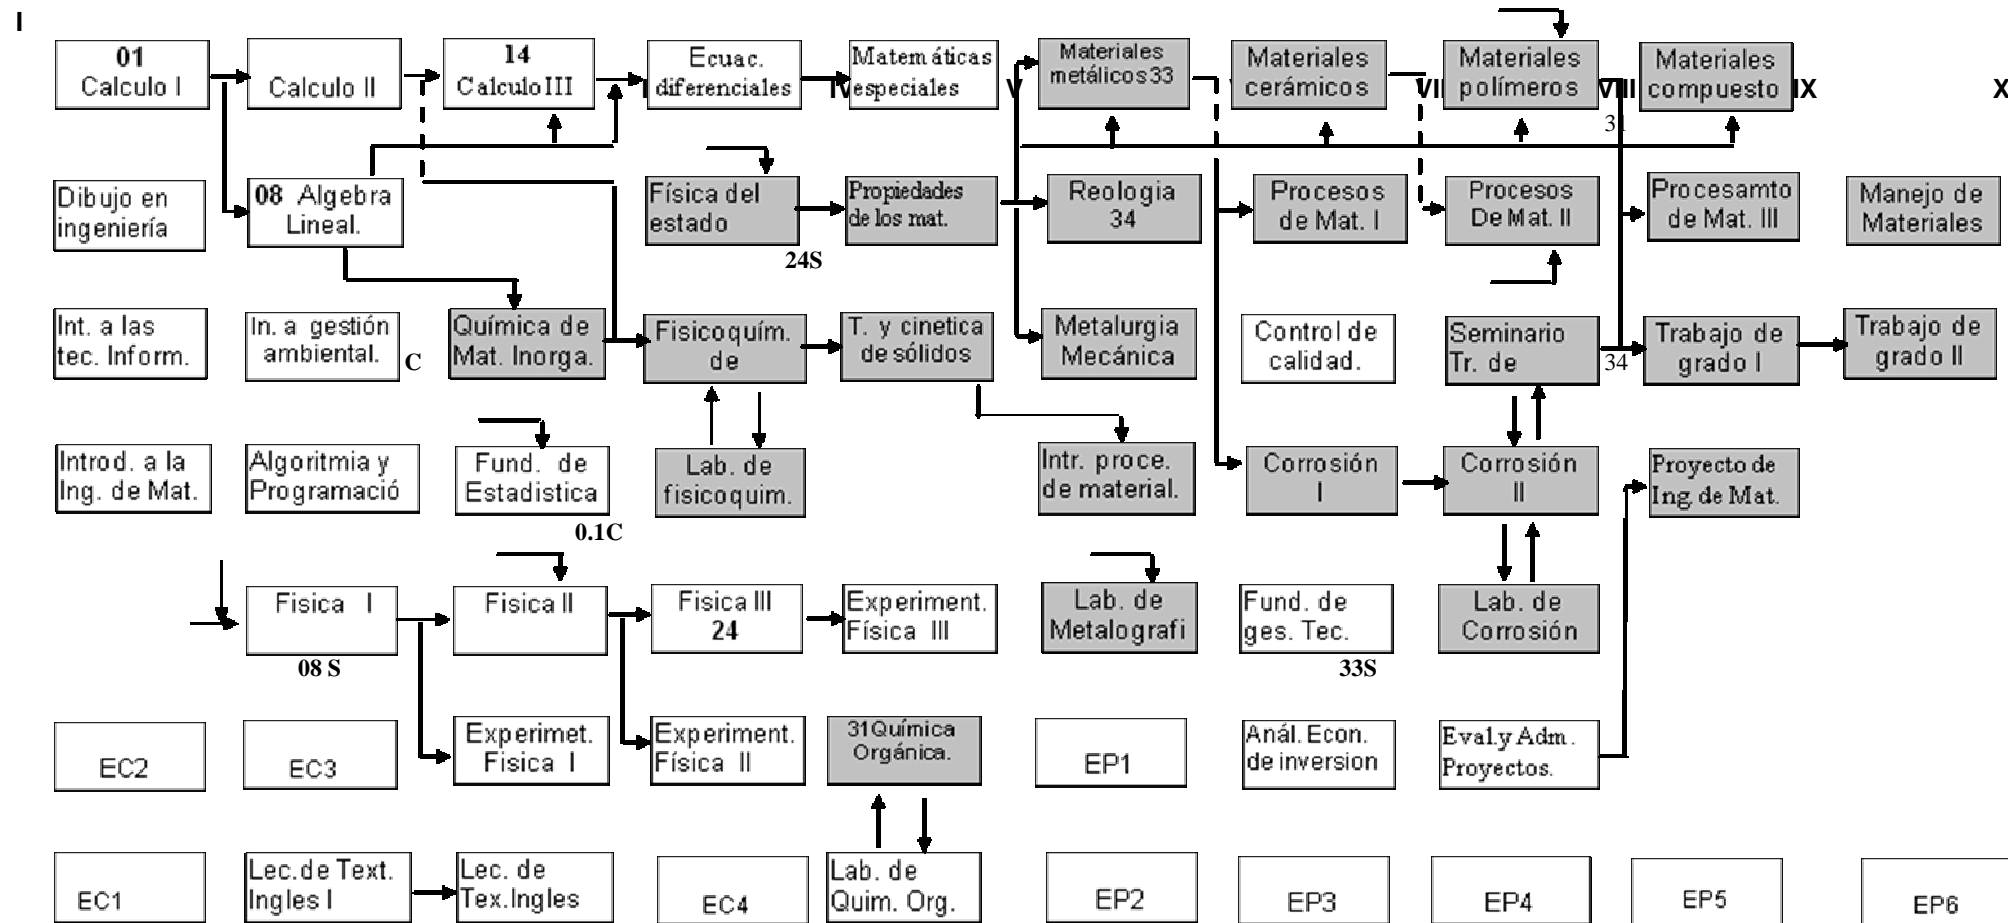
I

01 Calculo I

Calculo II

14 Calculo III

Ecuac. diferenciales

IV

Matemáticas especiales

V

Materiales metálicos33

VI

Materiales cerámicos

VII

Materiales polímeros

VIII

Materiales compuesto

IX

X

31

Dibujo en ingeniería

08 Algebra Lineal.

Física del estado

24S

Propiedades de los mat.

Reologia 34

Procesos de Mat. I

Procesos De Mat. II

Procesamto de Mat. III

Manejo de Materiales

Int. a las tec. Inform.

In. a gestión ambiental.

C

Química de Mat. Inorga.

Fisicoquím. de

T. y cinetica de sólidos

Metalurgia Mecánica

Control de calidad.

Seminario Tr. de

34

Trabajo de grado I

Trabajo de grado II

Introd. a la Ing. de Mat.

Algoritmia y Programació

Fund. de Estadistica

0.1C

Lab. de fisicoquim.

Intr. proce. de material.

Corrosión I

Corrosión II

Proyecto de Ing. de Mat.

Fisica I

08 S

Fisica II

Fisica III 24

Experiment. Física III

Lab. de Metalografi

Fund. de ges. Tec.

33S

Lab. de Corrosión

EC2

EC3

Experimet. Fisica I

Experiment. Física II

31Química Orgánica.

EP1

Anál. Econ. de inversion

Eval.y Adm. Proyectos.

EC1

Lec.de Text. Ingles I

Lec. de Tex.Ingles

EC4

Lab. de Quim. Org.

EP2

EP3

EP4

EP5

EP6